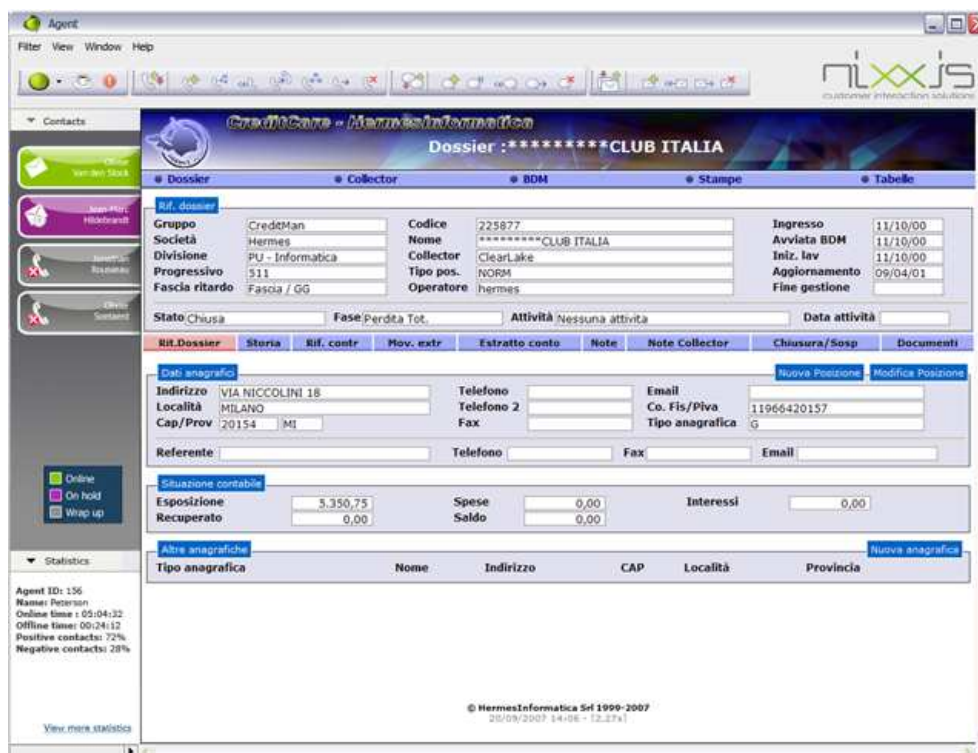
Agent

Filter View Window Help

nixxis
customer interaction solutions

Contacts

Olivier Van den Stock

Jean-Marc Hildebrandt

Jonathan Rousseau

Olivier Sontaert

Online
On hold
Wrap up

Statistics

Agent ID: 156
Name: Peterson
Online time : 05:04:32
Offline time: 00:24:12
Positive contacts: 72%
Negative contacts: 28%

View more statistics

CreditCare - HermesInformatica

Dossier :*********CLUB ITALIA

Dossier | Collector | BDM | Stampe | Tabelle

Rif. dossier

| Gruppo | CreditMan | Codice | 225877 | Ingresso | 11/10/00 |
|---|---|---|---|---|---|
| Società | Hermes | Nome | *********CLUB ITALIA | Avviata BDM | 11/10/00 |
| Divisione | PU - Informatica | Collector | ClearLake | Iniz. lav | 11/10/00 |
| Progressivo | 511 | Tipo pos. | NORM | Aggiornamento | 09/04/01 |
| Fascia ritardo | Fascia / GG | Operatore | hermes | Fine gestione | |

Stato Chiusa | Fase Perdita Tot. | Attività Nessuna attività | Data attività

Rit.Dossier | Storia | Rif. contr | Mov. extr | Estratto conto | Note | Note Collector | Chiusura/Sosp | Documenti

Dati anagrafici

Nuova Posizione | Modifica Posizione

| Indirizzo | VIA NICCOLINI 18 | Telefono | | Email | |
|---|---|---|---|---|---|
| Località | MILANO | Telefono 2 | | Co. Fis/Piva | 11966420157 |
| Cap/Prov | 20154 MI | Fax | | Tipo anagrafica | G |

Referente | Telefono | Fax | Email

Situazione contabile

| Esposizione | 5.350,75 | Spese | 0,00 | Interessi | 0,00 |
|---|---|---|---|---|---|
| Recuperato | 0,00 | Saldo | 0,00 | | |

Altre anagrafiche

Nuova anagrafica

| Tipo anagrafica | Nome | Indirizzo | CAP | Località | Provincia |
|---|---|---|---|---|---|

© HermesInformatica Srl 1999-2007
20/09/2007 14:06 - [2.27s]